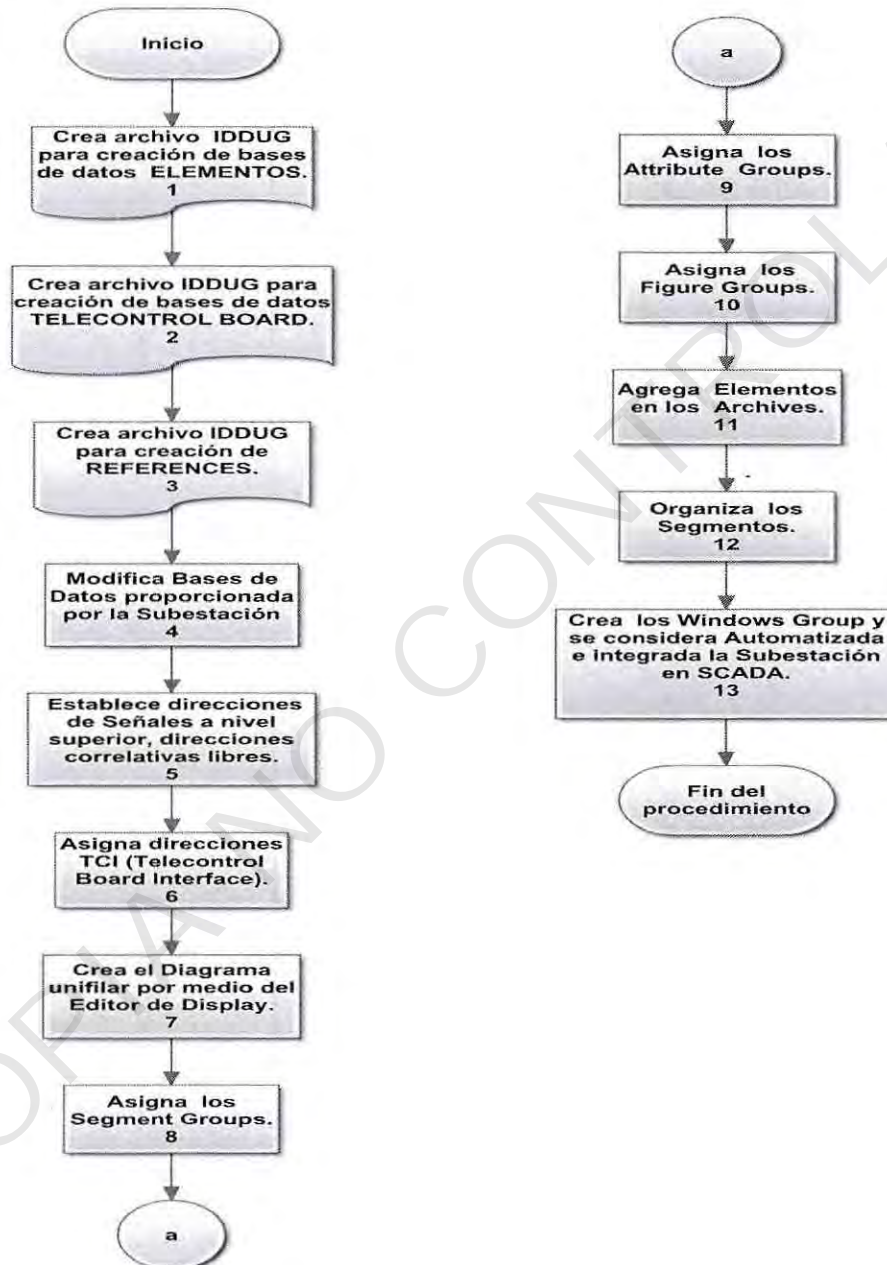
Inicio

Crea archivo IDDUG para creación de bases de datos ELEMENTOS.
1

Crea archivo IDDUG para creación de bases de datos TELECONTROL BOARD.
2

Crea archivo IDDUG para creación de REFERENCES.
3

Modifica Bases de Datos proporcionada por la Subestación
4

Establece direcciones de Señales a nivel superior, direcciones correlativas libres.
5

Asigna direcciones TCI (Telecontrol Board Interface).
6

Crea el Diagrama unifilar por medio del Editor de Display.
7

Asigna los Segment Groups.
8

a

a

Asigna los Attribute Groups.
9

Asigna los Figure Groups.
10

Agrega Elementos en los Archives.
11

Organiza los Segmentos.
12

Crea los Windows Group y se considera Automatizada e integrada la Subestación en SCADA.
13

Fin del procedimiento

COPIA NO CONTROLADA